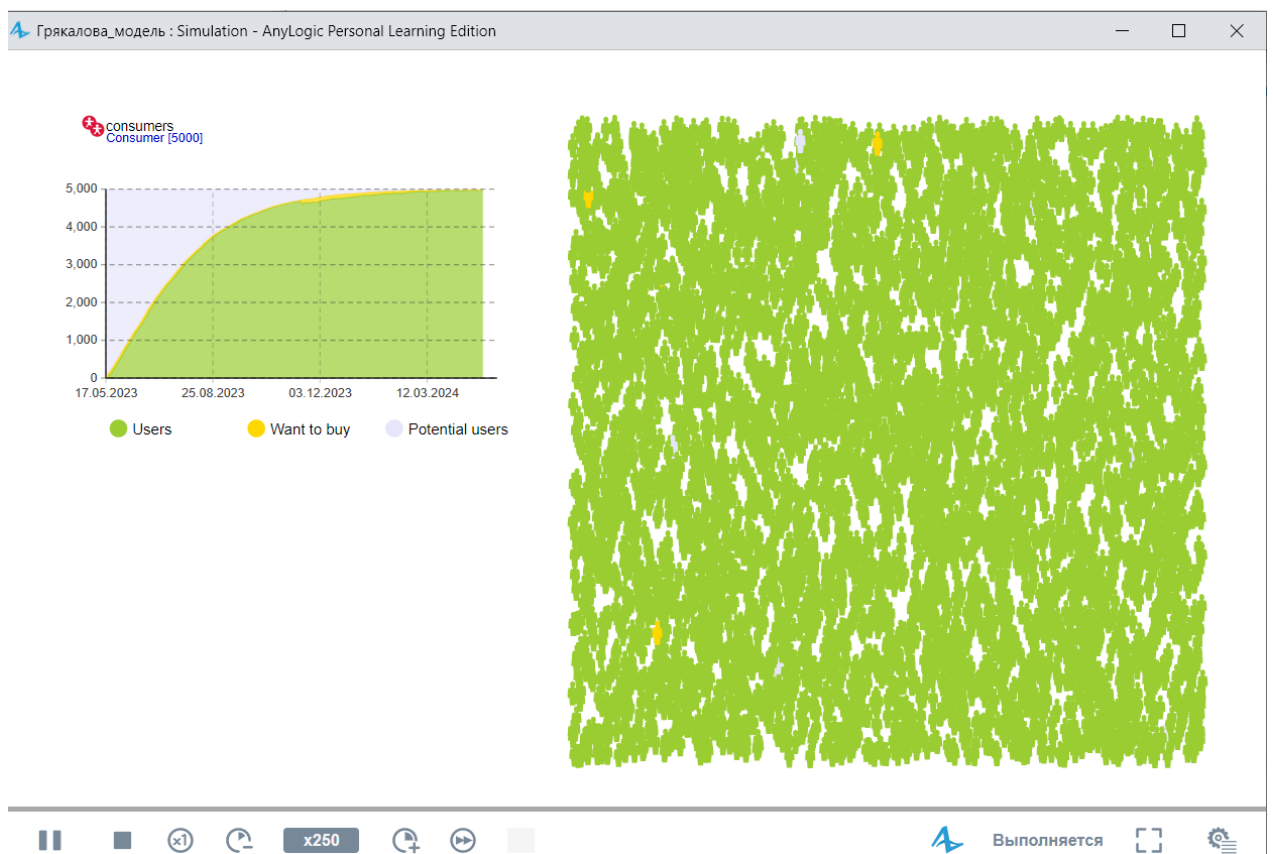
Грякалова_модель : Simulation - AnyLogic Personal Learning Edition

consumers
Consumer [5000]

5,000
4,000
3,000
2,000
1,000
0
17.05.2023
25.08.2023
03.12.2023
12.03.2024

Users
Want to buy
Potential users

x1
x250

Выполняется